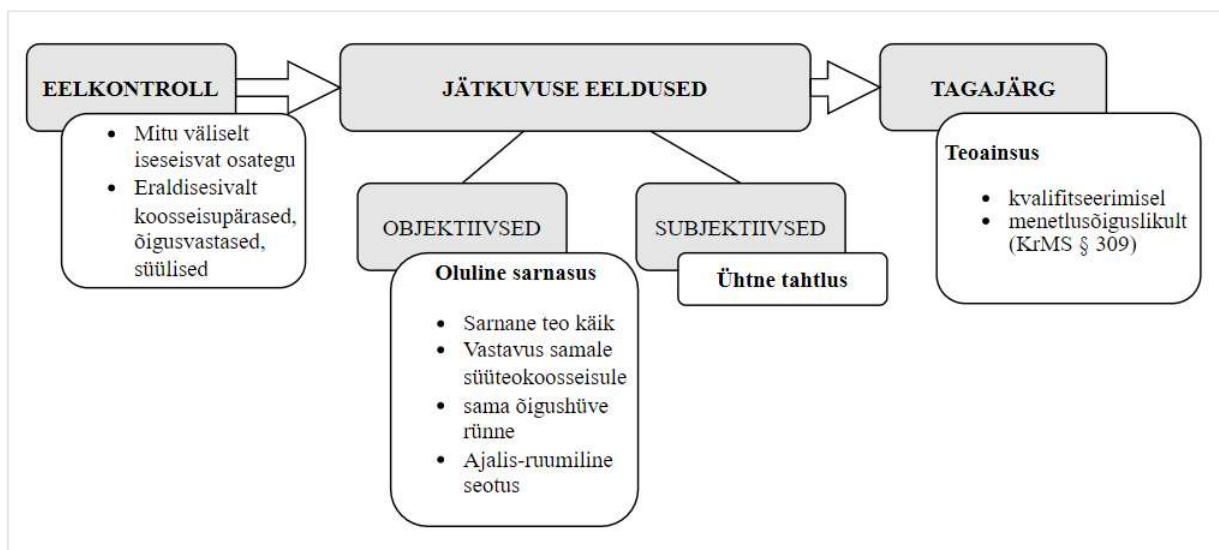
EELKONTROLL

- Mitu väliselt iseseisvat osategu
- Eraldisesivalt koosseisupärased, õigusvastased, süülised

JÄTKUVUSE EELDUSED

OBJEKTIIVSED

Oluline sarnasus

- Sarnane teo käik
- Vastavus samale süüteokoosseisule
- sama õigushüve ründe
- Ajalis-ruumiline seotus

SUBJEKTIIVSED

Ühtne tahtlus

TAGAJÄRG

Teoainsus

- kvalifitseerimisel
- menetlusõiguslikult (KrMS § 309)